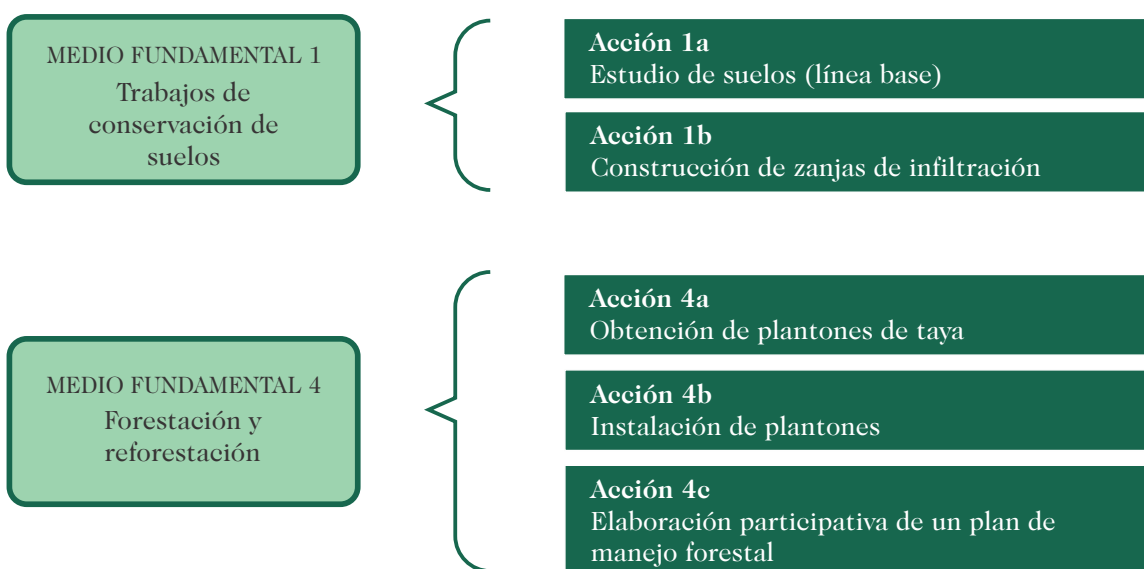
MEDIO FUNDAMENTAL 1
Trabajos de conservación de suelos

Acción 1a
Estudio de suelos (línea base)

Acción 1b
Construcción de zanjas de infiltración

MEDIO FUNDAMENTAL 4
Forestación y reforestación

Acción 4a
Obtención de plantones de taya

Acción 4b
Instalación de plantones

Acción 4c
Elaboración participativa de un plan de manejo forestal